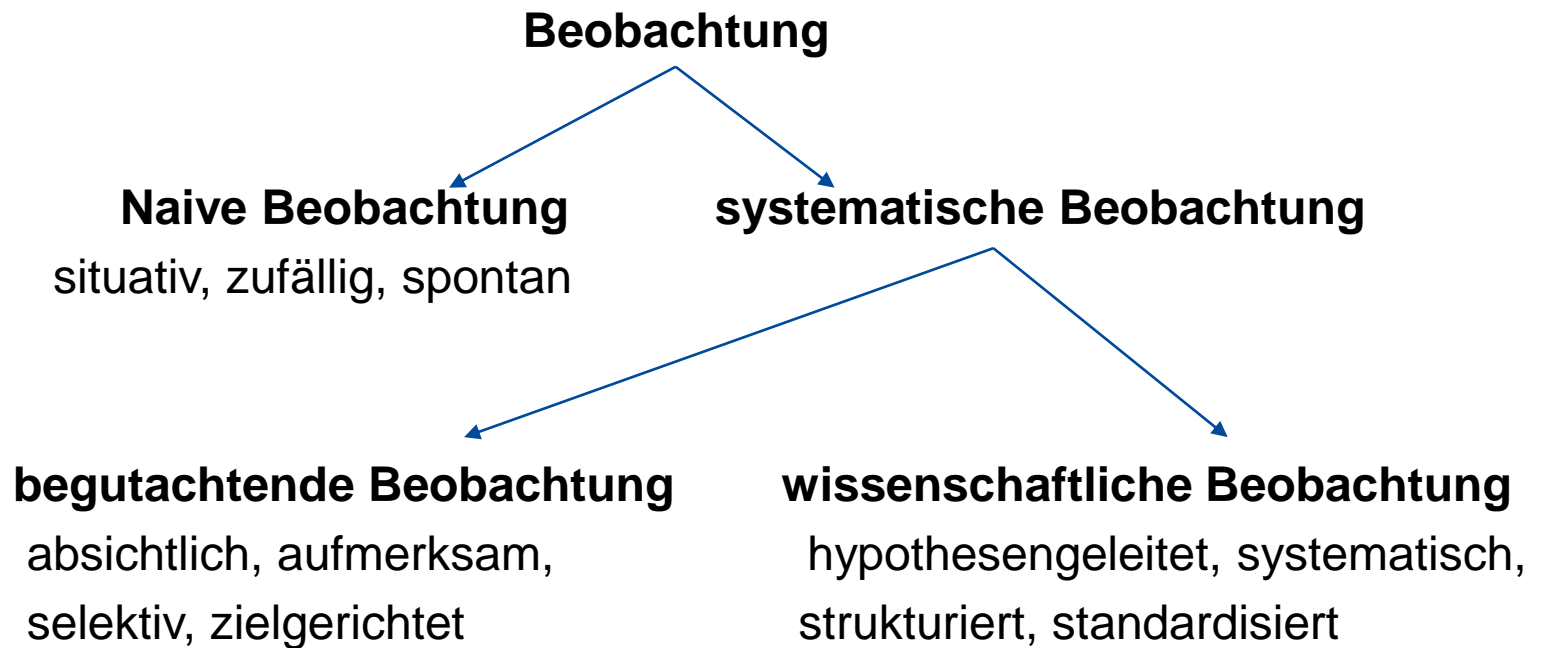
Beobachtung

Naive Beobachtung
situativ, zufällig, spontan

systematische Beobachtung

begutachtende Beobachtung
absichtlich, aufmerksam, selektiv, zielgerichtet

wissenschaftliche Beobachtung
hypothesengeleitet, systematisch, strukturiert, standardisiert